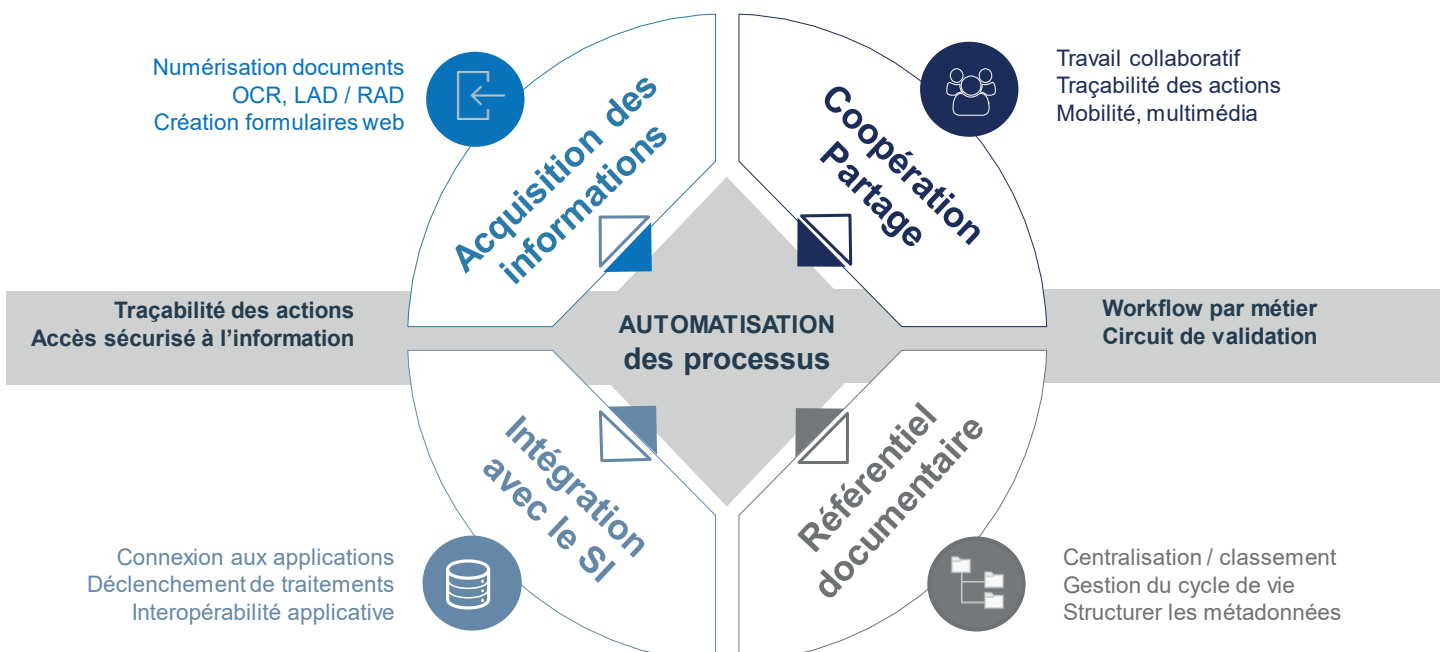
Numérisation documents
OCR, LAD / RAD
Création formulaires web

Acquisition des informations

Coopération Partage

Travail collaboratif
Traçabilité des actions
Mobilité, multimédia

Traçabilité des actions
Accès sécurisé à l'information

AUTOMATISATION
des processus

Workflow par métier
Circuit de validation

Intégration avec le SI

Référentiel documentaire

Connexion aux applications
Déclenchement de traitements
Interopérabilité applicative

Centralisation / classement
Gestion du cycle de vie
Structurer les métadonnées